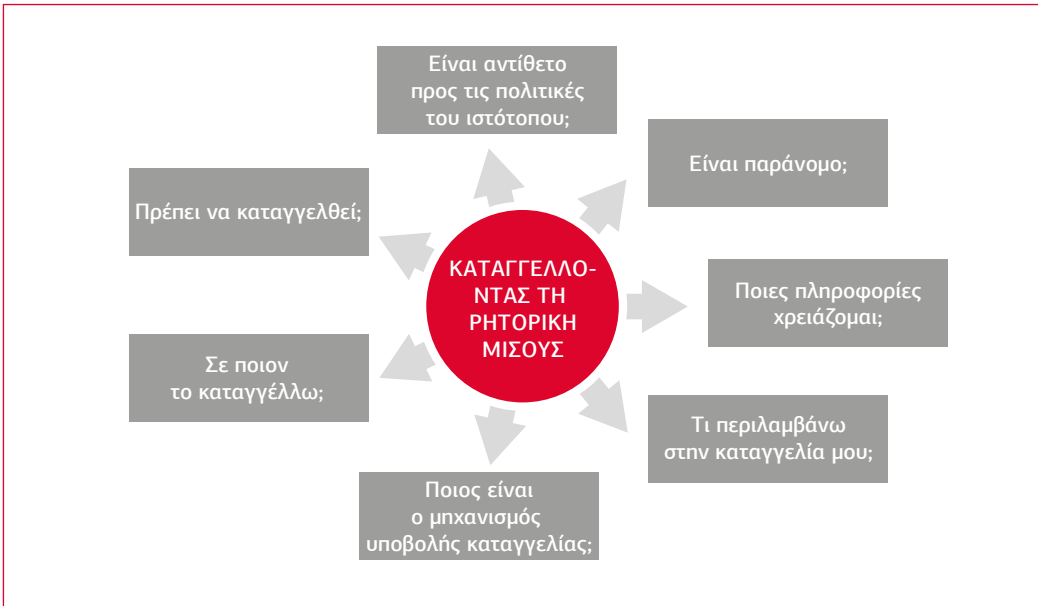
ΚΑΤΑΓΓΕΛΛΟΝΤΑΣ ΤΗ ΡΗΤΟΡΙΚΗ ΜΙΣΟΥΣ

Είναι αντίθετο προς τις πολιτικές του ιστότοπου;

Είναι παράνομο;

Ποιες πληροφορίες χρειάζομαι;

Τι περιλαμβάνω στην καταγγελία μου;

Ποιος είναι ο μηχανισμός υποβολής καταγγελίας;

Σε ποιον το καταγγέλλω;

Πρέπει να καταγγελθεί;